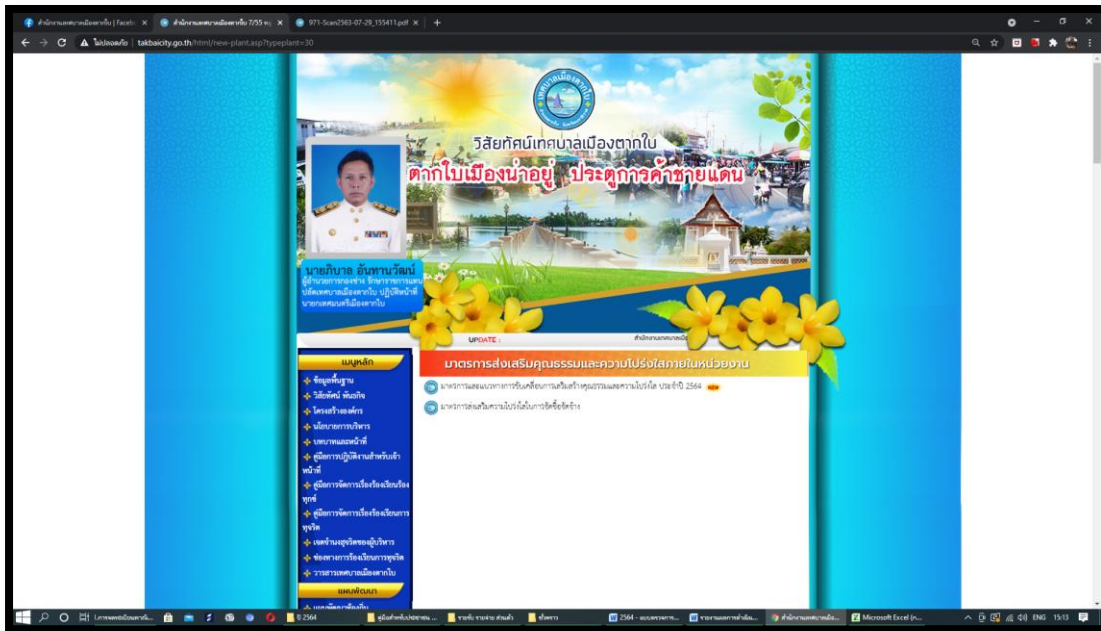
สำนักงานเทศบาลเมืองตากใบ | Facebook
สำนักงานเทศบาลเมืองตากใบ
971-Scan2563-07-29_155411.pdf

ไม่ปลอดภัย | takbaicity.go.th/html/new-plant.asp?typeplant=30

เทศบาลเมืองตากใบ

วิสัยทัศน์เทศบาลเมืองตากใบ
ตากใบเมืองน่าอยู่ ประตูการค้าชายแดน

นายภิบาล อันทานวัฒน์
ผู้อำนวยการกองช่าง รักษาราชการแทนปลัดเทศบาลเมืองตากใบ ปฏิบัติหน้าที่นายกเทศมนตรีเมืองตากใบ

UPDATE :
สำนักงานเทศบาลเมือ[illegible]

เมนูหลัก
ข้อมูลพื้นฐาน
วิสัยทัศน์ พันธกิจ
โครงสร้างองค์กร
นโยบายการบริหาร
บทบาทและหน้าที่
คู่มือการปฏิบัติงานสำหรับเจ้าหน้าที่
คู่มือการจัดการเรื่องร้องเรียนร้องทุกข์
คู่มือการจัดการเรื่องร้องเรียนการทุจริต
เจตจำนงสุจริตของผู้บริหาร
ช่องทางการร้องเรียนการทุจริต
วารสารเทศบาลเมืองตากใบ
แผนพัฒนา

มาตรการส่งเสริมคุณธรรมและความโปร่งใสภายในหน่วยงาน
มาตรการและแนวทางการขับเคลื่อนการเสริมสร้างคุณธรรมและความโปร่งใส ประจำปี 2564 new
มาตรการส่งเสริมความโปร่งใสในการจัดซื้อจัดจ้าง

2564 - แบบตรวจการ...
รายงานผลการดำเนิน...
สำนักงานเทศบาลเมือ...
Microsoft Excel (n...
ENG 15:13